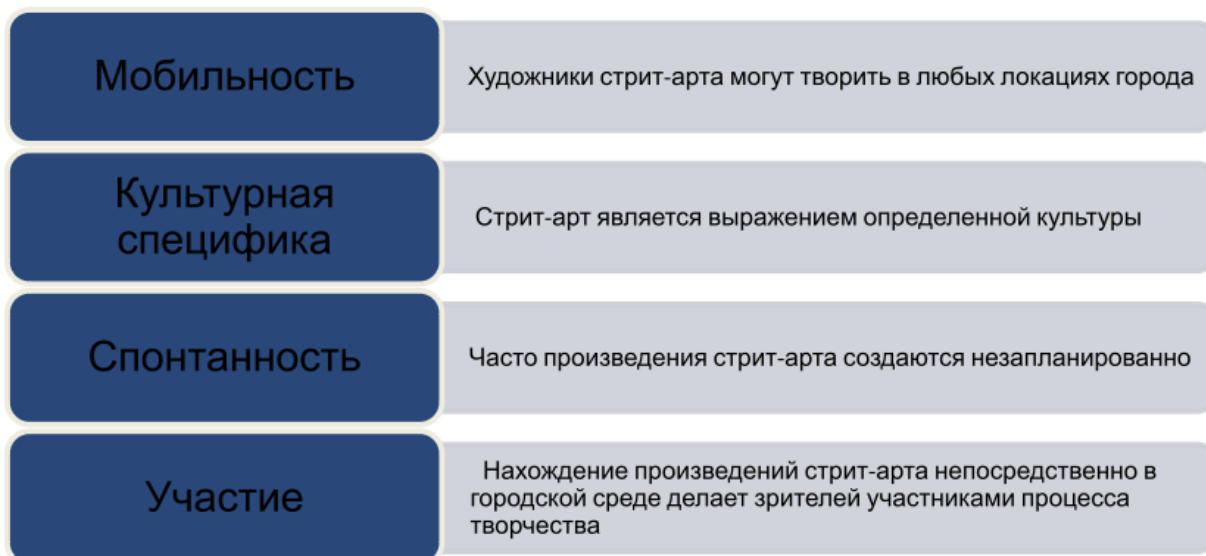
Мобильность

Художники стрит-арта могут творить в любых локациях города

Культурная специфика

Стрит-арт является выражением определенной культуры

Спонтанность

Часто произведения стрит-арта создаются незапланированно

Участие

Нахождение произведений стрит-арта непосредственно в городской среде делает зрителей участниками процесса творчества